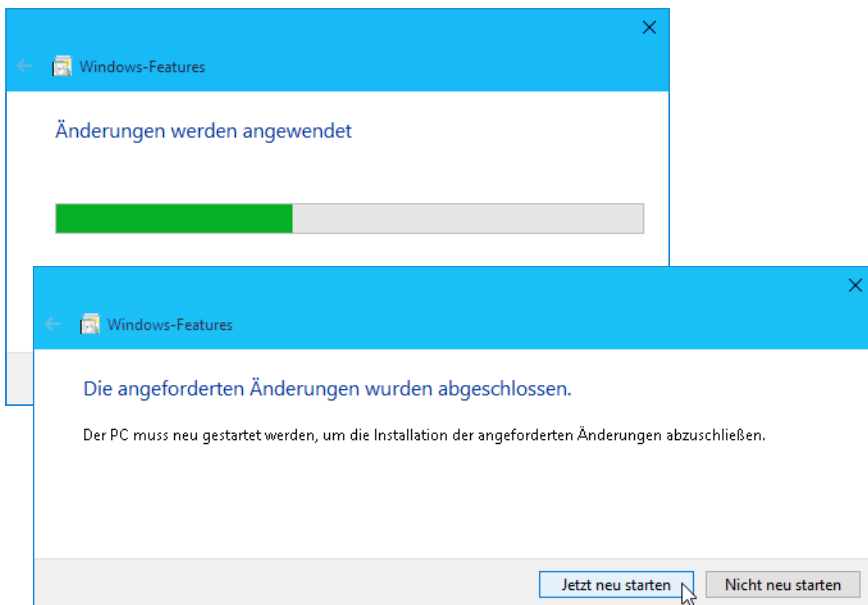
Windows-Features

Änderungen werden angewendet

Windows-Features

Die angeforderten Änderungen wurden abgeschlossen.

Der PC muss neu gestartet werden, um die Installation der angeforderten Änderungen abzuschließen.

Jetzt neu starten

Nicht neu starten